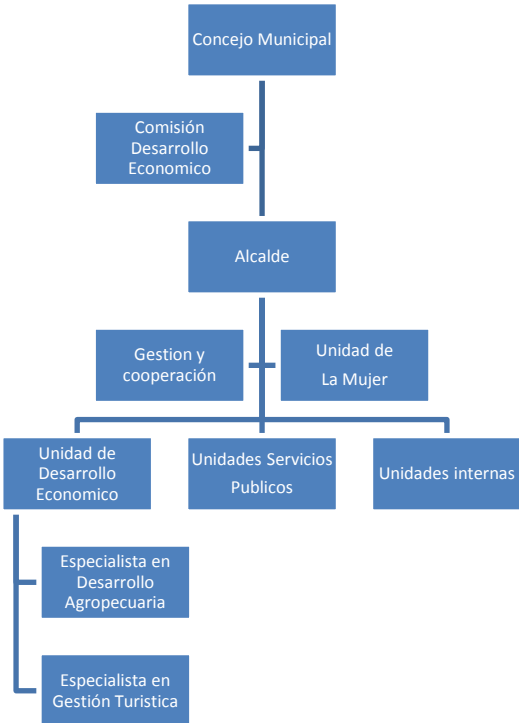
Concejo Municipal

Comisión Desarrollo Economico

Alcalde

Gestion y cooperación

Unidad de La Mujer

Unidad de Desarrollo Economico

Unidades Servicios Publicos

Unidades internas

Especialista en Desarrollo Agropecuaria

Especialista en Gestión Turistica